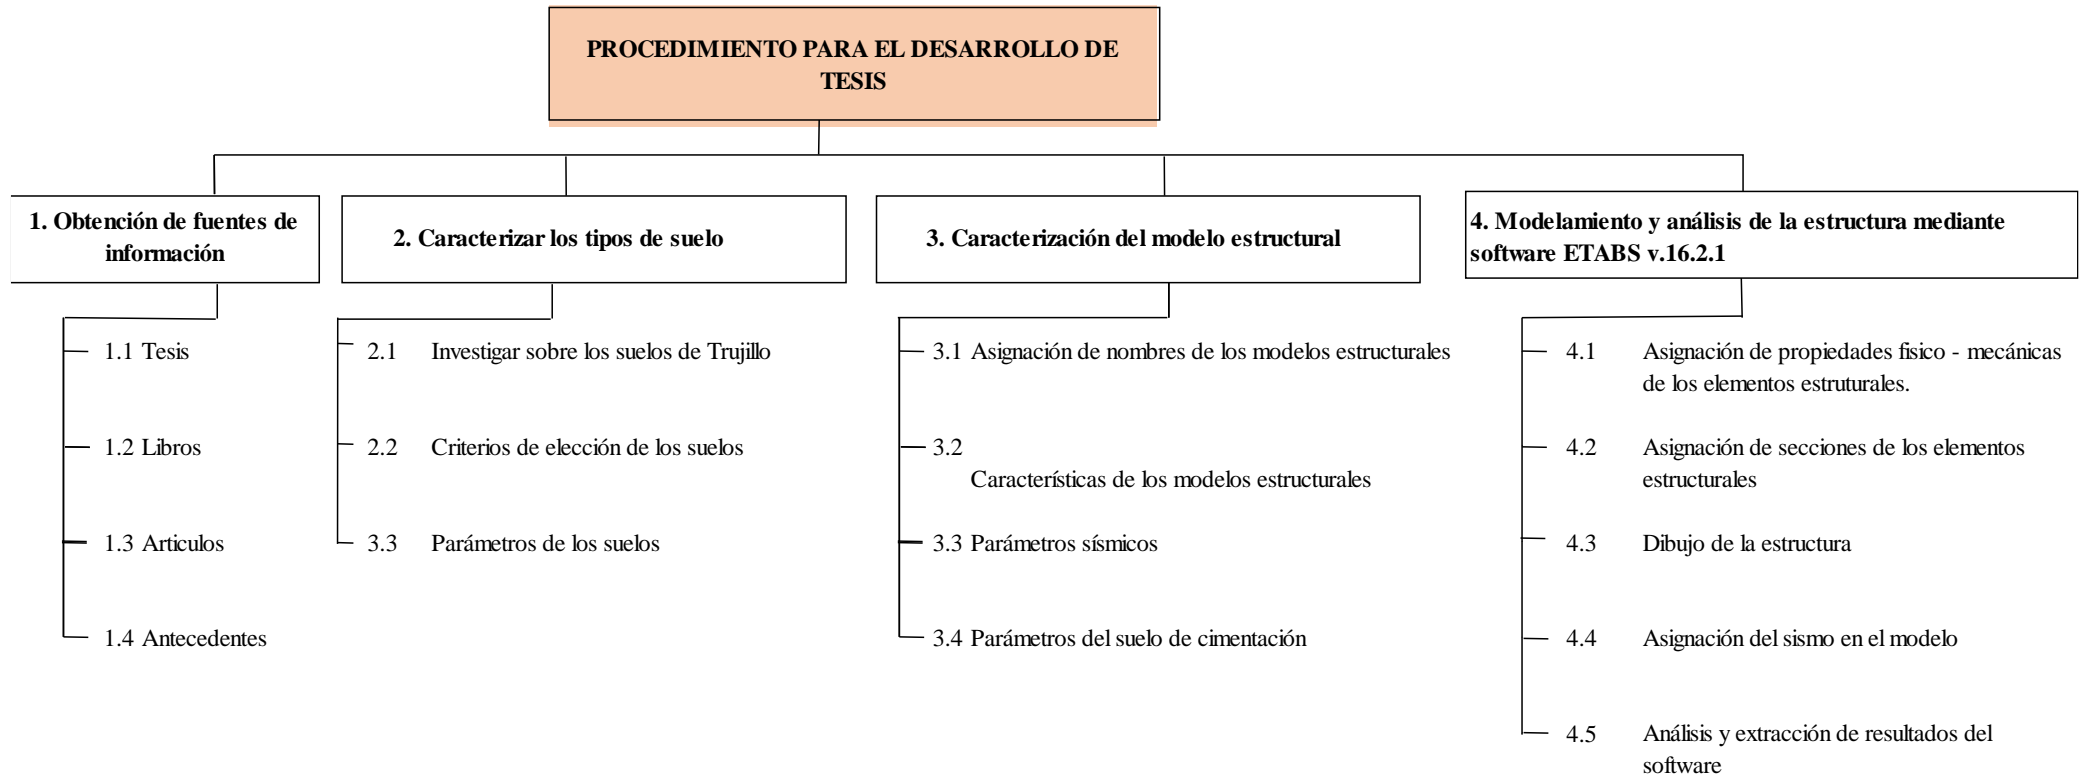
PROCEDIMIENTO PARA EL DESARROLLO DE TESIS

1. Obtención de fuentes de información

1.1 Tesis

1.2 Libros

1.3 Articulos

1.4 Antecedentes

2. Caracterizar los tipos de suelo

2.1 Investigar sobre los suelos de Trujillo

2.2 Criterios de elección de los suelos

3.3 Parámetros de los suelos

3. Caracterización del modelo estructural

3.1 Asignación de nombres de los modelos estructurales

3.2 Características de los modelos estructurales

3.3 Parámetros sísmicos

3.4 Parámetros del suelo de cimentación

4. Modelamiento y análisis de la estructura mediante software ETABS v.16.2.1

4.1 Asignación de propiedades fisico - mecánicas de los elementos estruturales.

4.2 Asignación de secciones de los elementos estructurales

4.3 Dibujo de la estructura

4.4 Asignación del sismo en el modelo

4.5 Análisis y extracción de resultados del software